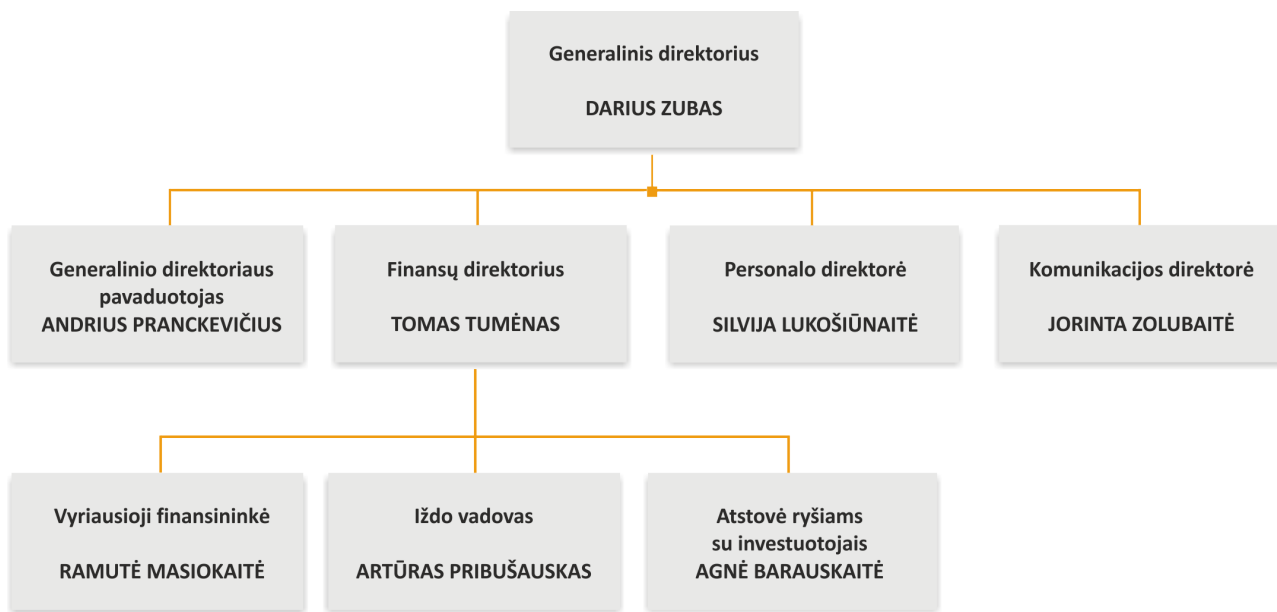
Generalinis direktorius

DARIUS ZUBAS

Generalinio direktoriaus pavaduotojas
ANDRIUS PRANCKEVIČIUS

Finansų direktorius

TOMAS TUMĖNAS

Personalo direktorė

SILVIJA LUKOŠIŪNAITĖ

Komunikacijos direktorė

JORINTA ZOLUBAITĖ

Vyriausioji finansininkė

RAMUTĖ MASIOKAITĖ

Iždo vadovas

ARTŪRAS PRIBUŠAUSKAS

Atstovė ryšiams su investuotojais
AGNĖ BARAUSKAITĖ